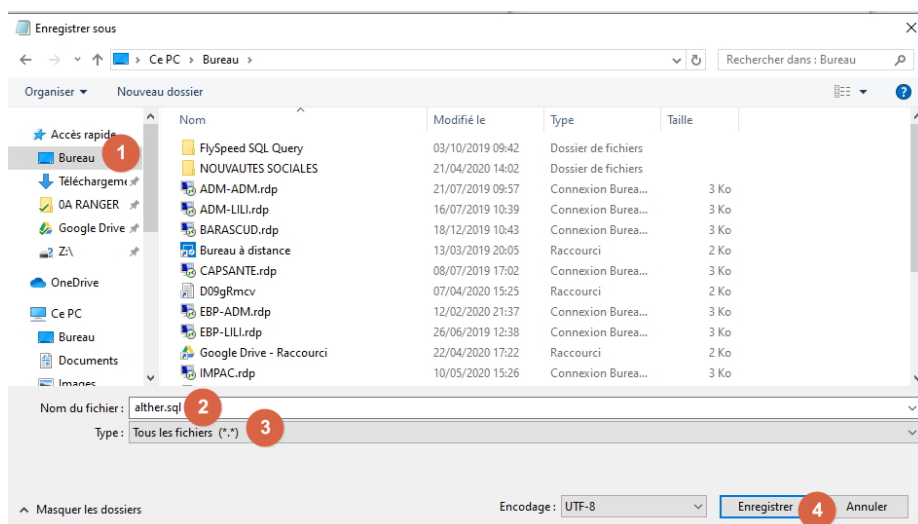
Enregistrer sous

Ce PC > Bureau >

Rechercher dans : Bureau

Organiser ▾ Nouveau dossier

Accès rapide
Bureau 1
Téléchargeme
0A RANGER
Google Drive
Z:\
OneDrive
Ce PC
Bureau
Documents
Images

| Nom | Modifié le | Type | Taille |
|---|---|---|---|
| FlySpeed SQL Query | 03/10/2019 09:42 | Dossier de fichiers | |
| NOUVAUTES SOCIALES | 21/04/2020 14:02 | Dossier de fichiers | |
| ADM-ADM.rdp | 21/07/2019 09:57 | Connexion Bureau... | 3 Ko |
| ADM-LILI.rdp | 16/07/2019 10:39 | Connexion Bureau... | 3 Ko |
| BARASCUD.rdp | 18/12/2019 10:43 | Connexion Bureau... | 3 Ko |
| Bureau à distance | 13/03/2019 20:05 | Raccourci | 2 Ko |
| CAPSANTE.rdp | 08/07/2019 17:02 | Connexion Bureau... | 3 Ko |
| D09gRmcv | 07/04/2020 15:25 | Raccourci | 2 Ko |
| EBP-ADM.rdp | 12/02/2020 21:37 | Connexion Bureau... | 3 Ko |
| EBP-LILI.rdp | 26/06/2019 12:38 | Connexion Bureau... | 3 Ko |
| Google Drive - Raccourci | 22/04/2020 17:22 | Raccourci | 2 Ko |
| IMPAC.rdp | 10/05/2020 15:26 | Connexion Bureau... | 3 Ko |

Nom du fichier : alther.sql 2
Type : Tous les fichiers (*.*) 3

Masquer les dossiers

Encodage : UTF-8

Enregistrer 4 Annuler